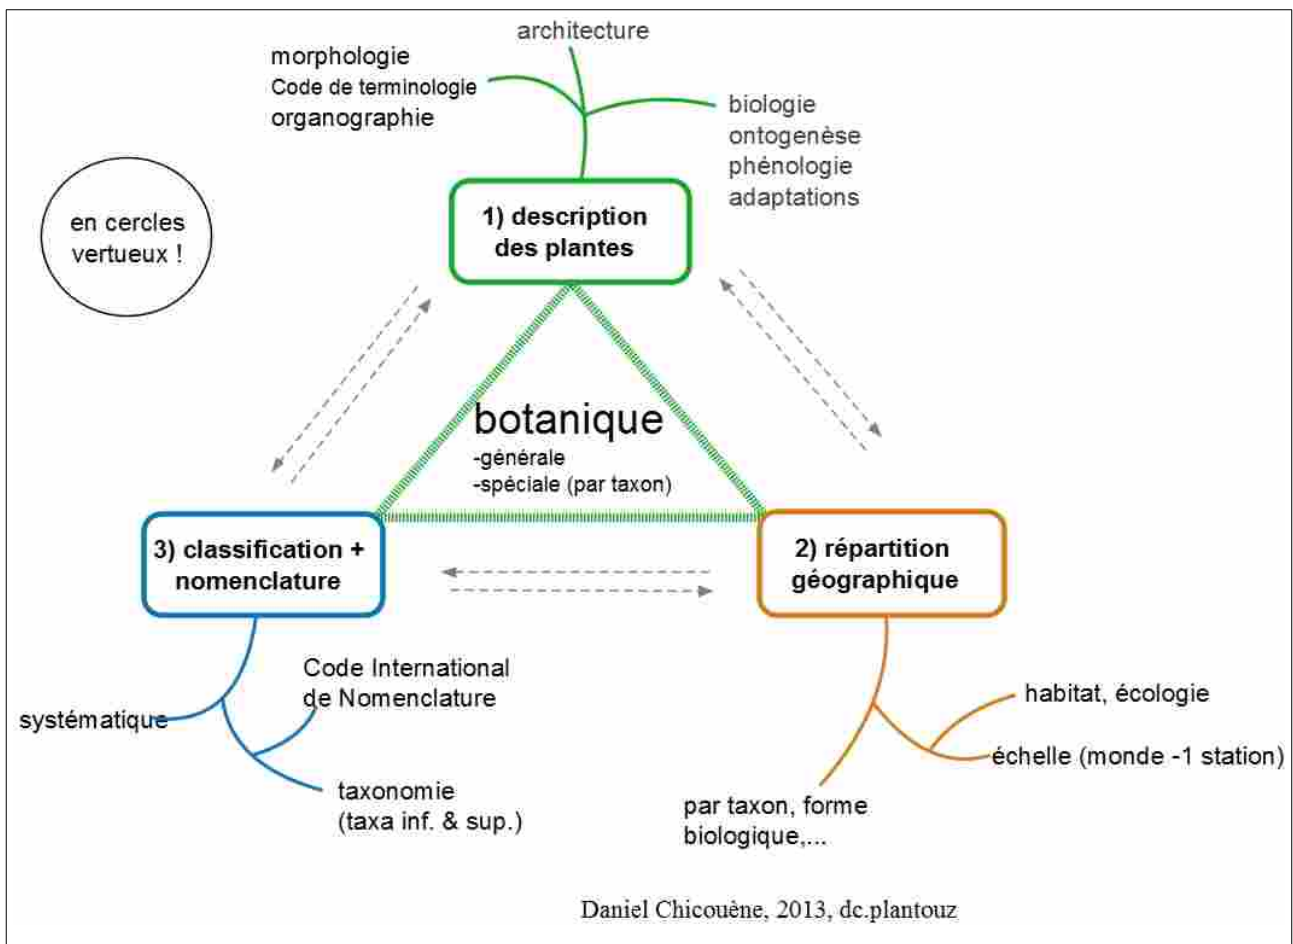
architecture

morphologie
Code de terminologie
organographie

biologie
ontogenèse
phénologie
adaptations

en cercles vertueux !

1) description des plantes

botanique
-générale
-spéciale (par taxon)

3) classification + nomenclature

2) répartition géographique

Code International de Nomenclature

systématique

taxonomie
(taxa inf. & sup.)

habitat, écologie

échelle (monde -1 station)

par taxon, forme biologique,...

Daniel Chicouène, 2013, dc.plantouz